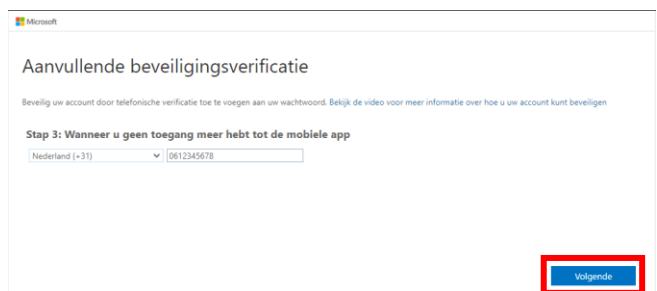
Microsoft

Aanvullende beveiligingsverificatie

Beveilig uw account door telefonische verificatie toe te voegen aan uw wachtwoord. Bekijk de video voor meer informatie over hoe u uw account kunt beveiligen

Stap 3: Wanneer u geen toegang meer hebt tot de mobiele app

Nederland (+31)
0612345678

Volgende